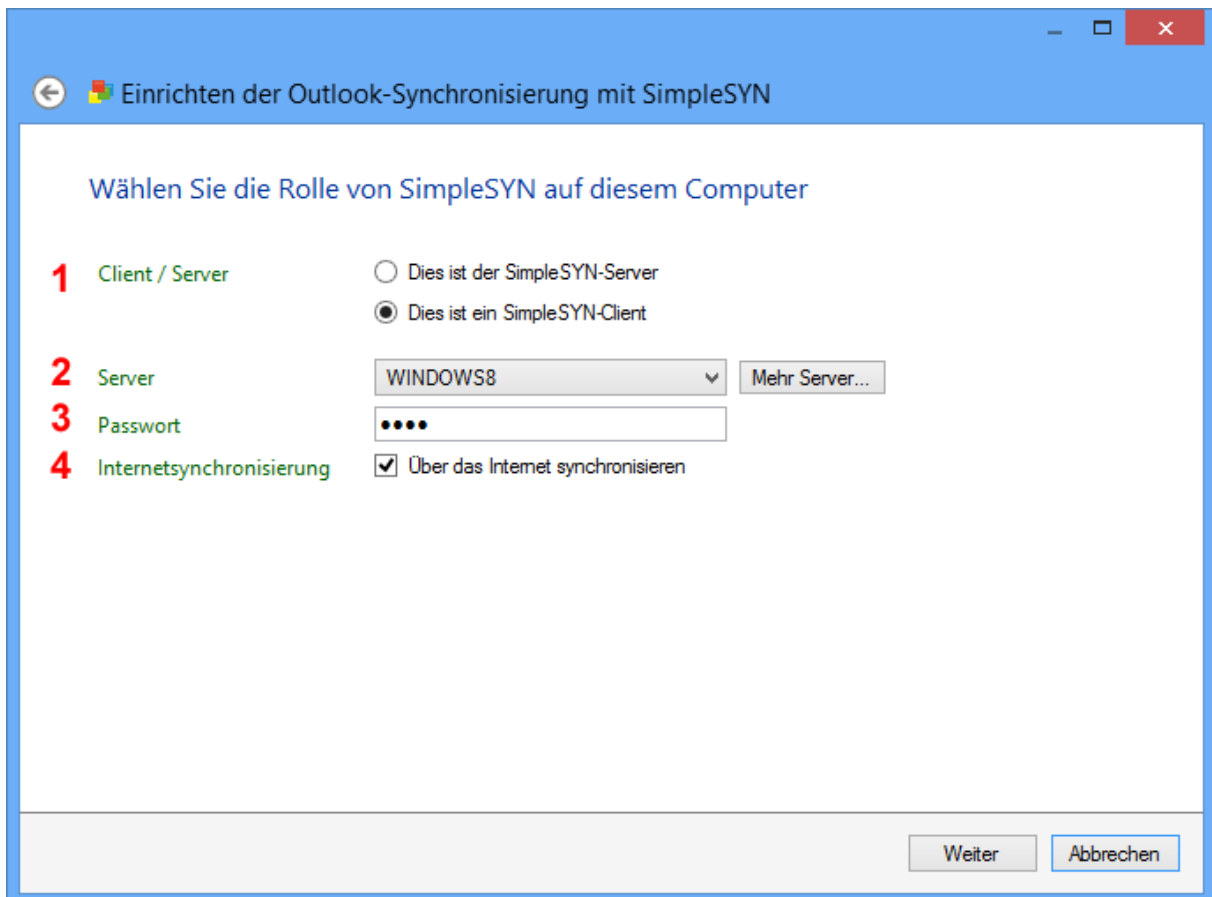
Einrichten der Outlook-Synchronisierung mit SimpleSYN

Wählen Sie die Rolle von SimpleSYN auf diesem Computer

1 Client / Server
Dies ist der SimpleSYN-Server
Dies ist ein SimpleSYN-Client

2 Server
WINDOWS8
Mehr Server...

3 Passwort
••••

4 Internetsynchronisierung
Über das Internet synchronisieren

Weiter
Abbrechen